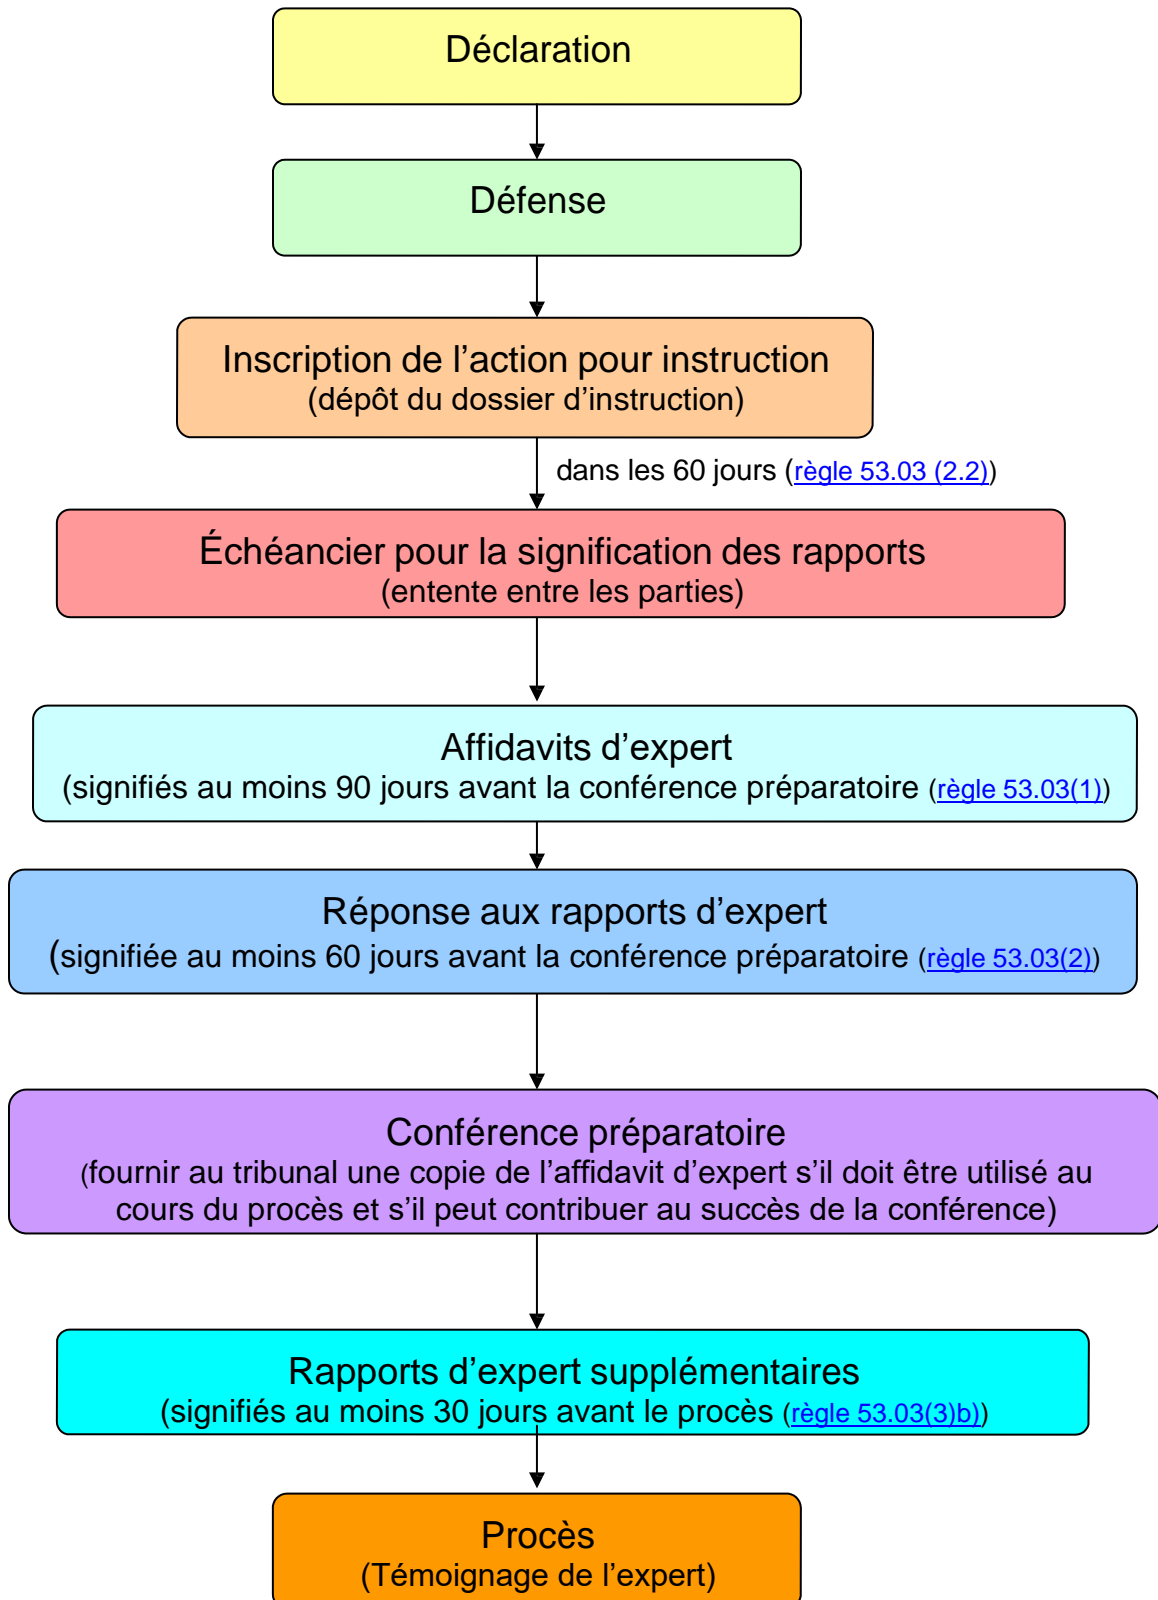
Déclaration

Défense

Inscription de l’action pour instruction
(dépôt du dossier d’instruction)

dans les 60 jours (règle 53.03 (2.2))

Échéancier pour la signification des rapports
(entente entre les parties)

Affidavits d’expert
(signifiés au moins 90 jours avant la conférence préparatoire (règle 53.03(1))

Réponse aux rapports d’expert
(signifiée au moins 60 jours avant la conférence préparatoire (règle 53.03(2))

Conférence préparatoire
(fournir au tribunal une copie de l’affidavit d’expert s’il doit être utilisé au cours du procès et s’il peut contribuer au succès de la conférence)

Rapports d’expert supplémentaires
(signifiés au moins 30 jours avant le procès (règle 53.03(3)b))

Procès
(Témoignage de l’expert)